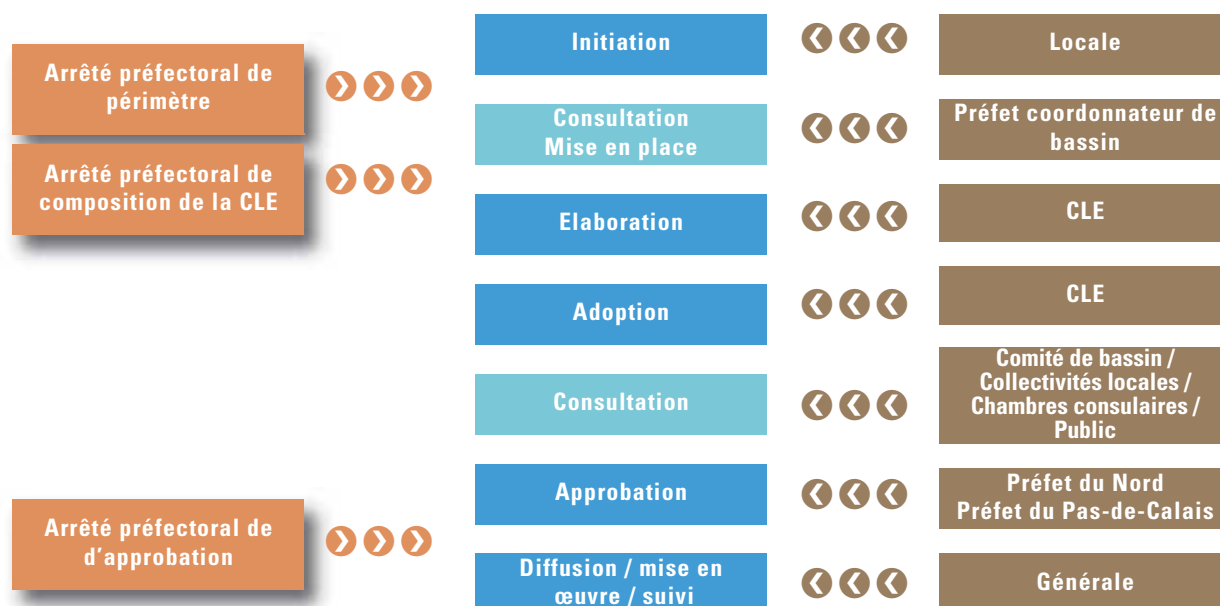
Arrêté préfectoral de périmètre

Arrêté préfectoral de composition de la CLE

Arrêté préfectoral de d'approbation

Initiation

Consultation
Mise en place

Elaboration

Adoption

Consultation

Approbation

Diffusion / mise en œuvre / suivi

Locale

Préfet coordonnateur de bassin

CLE

CLE

Comité de bassin / Collectivités locales / Chambres consulaires / Public

Préfet du Nord
Préfet du Pas-de-Calais

Générale